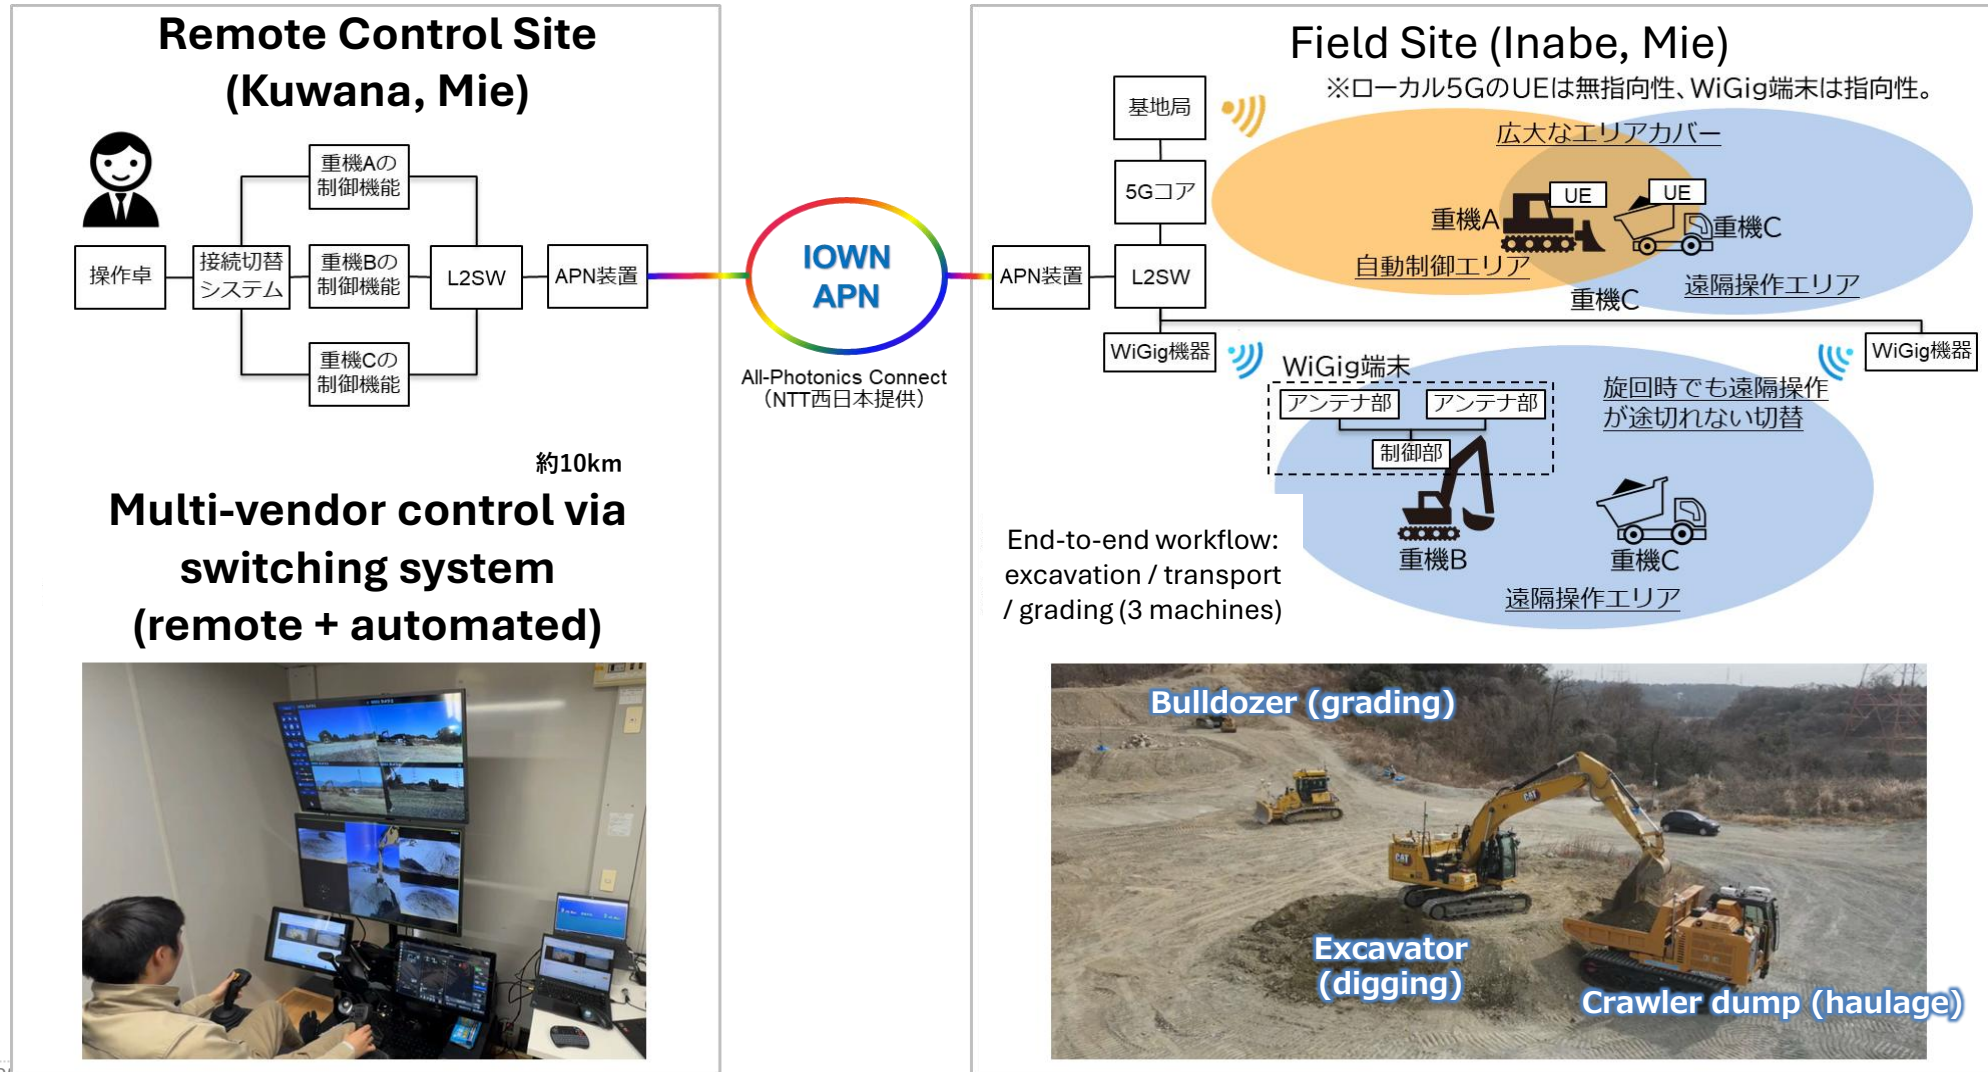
Remote Control Site (Kuwana, Mie)

操作卓

接続切替システム

重機Aの制御機能

重機Bの制御機能

重機Cの制御機能

L2SW

APN装置

約10km

Multi-vendor control via switching system (remote + automated)

IOWN APN

All-Photonics Connect (NTT西日本提供)

Field Site (Inabe, Mie)

※ローカル5GのUEは無指向性、WiGig端末は指向性。

基地局

5Gコア

APN装置

L2SW

広大なエリアカバー

UE

UE

重機A

重機C

自動制御エリア

重機C

遠隔操作エリア

WiGig機器

WiGig端末

WiGig機器

アンテナ部

アンテナ部

制御部

旋回時でも遠隔操作が途切れない切替

End-to-end workflow: excavation / transport / grading (3 machines)

重機B

重機C

遠隔操作エリア

Bulldozer (grading)

Excavator (digging)

Crawler dump (haulage)